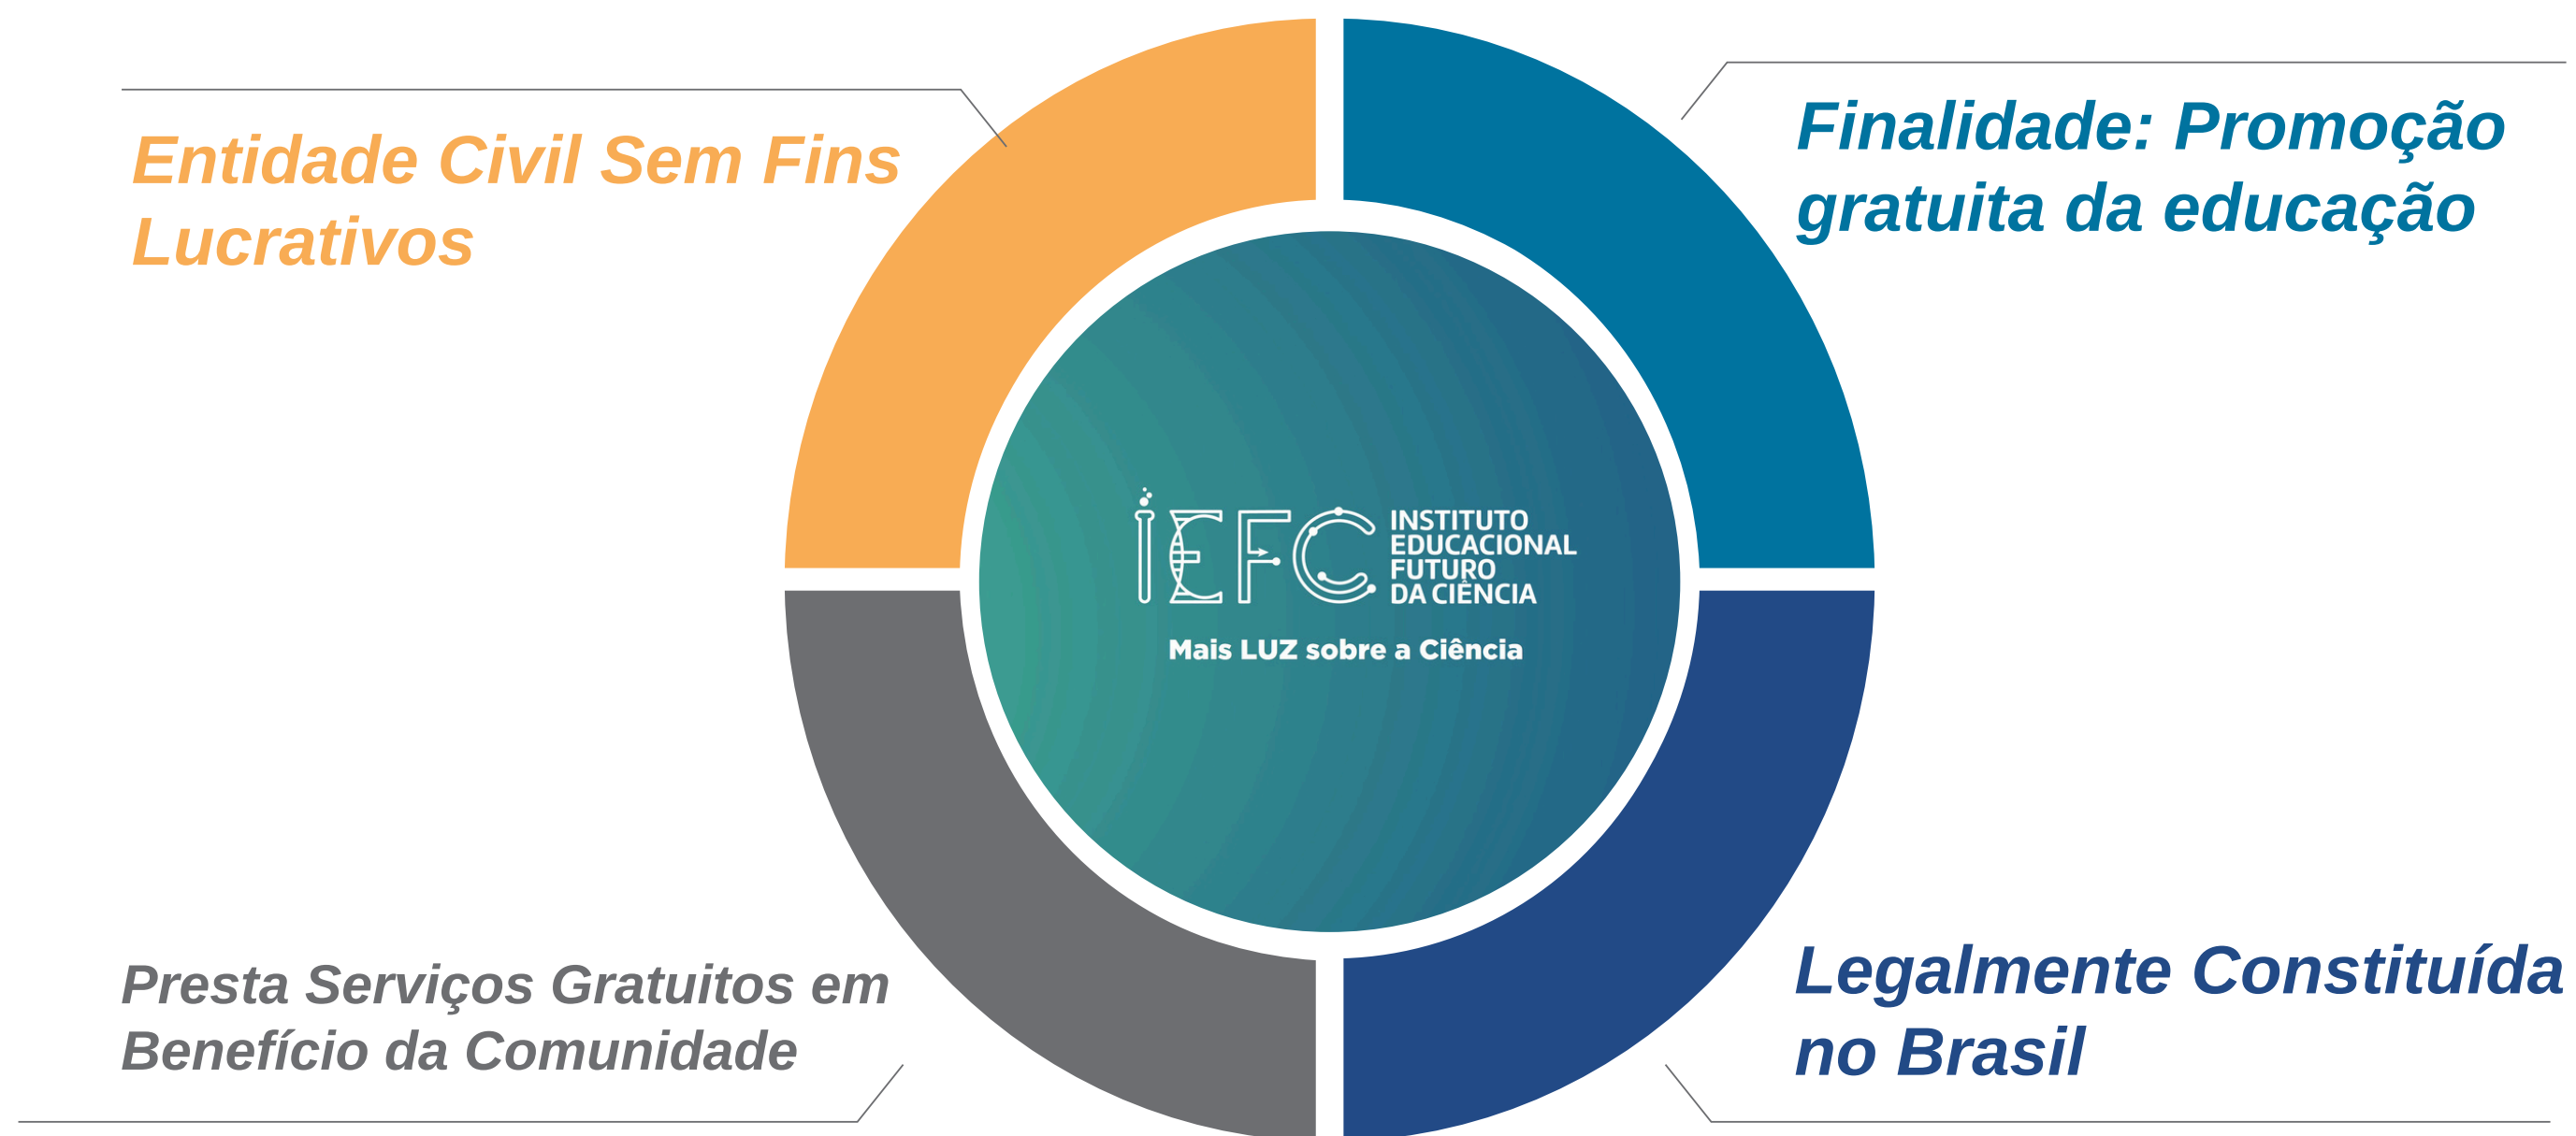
Entidade Civil Sem Fins Lucrativos

Finalidade: Promoção gratuita da educação

IEFC INSTITUTO EDUCACIONAL FUTURO DA CIÊNCIA

Mais LUZ sobre a Ciência

Presta Serviços Gratuitos em Benefício da Comunidade

Legalmente Constituída no Brasil